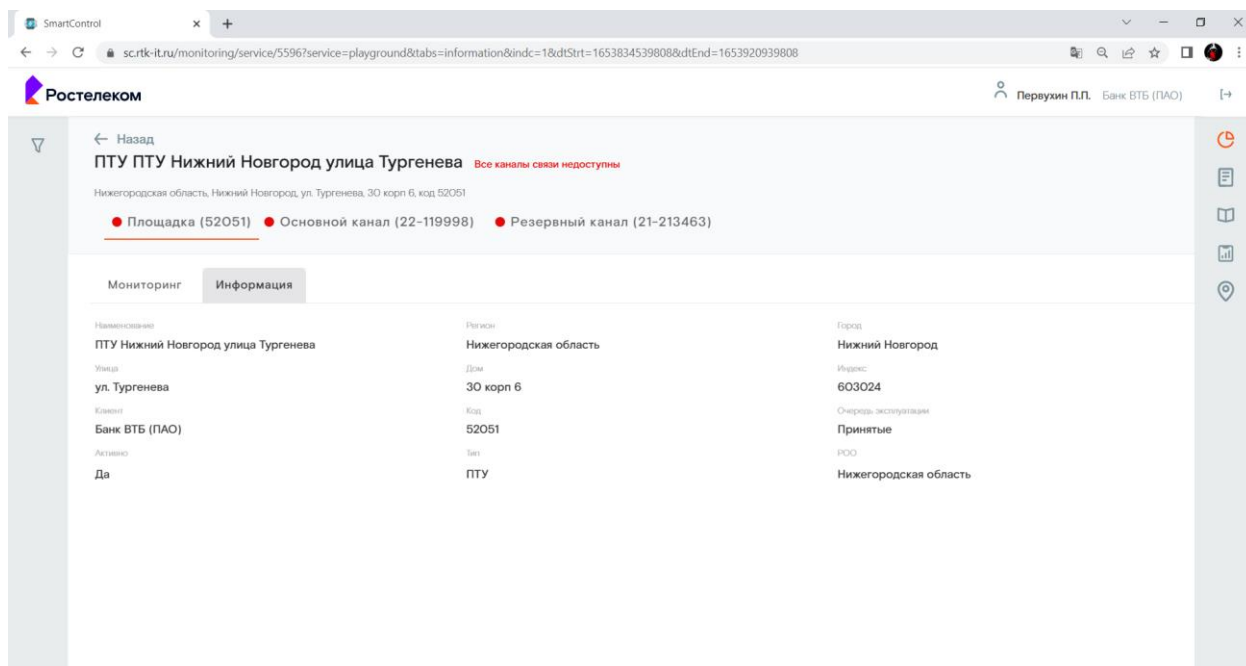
SmartControl × +

sc.rtk-it.ru/monitoring/service/5596?service=playground&tabs=information&indc=1&dtStrt=1653834539808&dtEnd=1653920939808

Ростелеком

Первухин П.П. Банк ВТБ (ПАО)

← Назад

ПТУ ПТУ Нижний Новгород улица Тургенева Все каналы связи недоступны

Нижегородская область, Нижний Новгород, ул. Тургенева, 30 корп 6, код 52051

Площадка (52051) Основной канал (22-119998) Резервный канал (21-213463)

Мониторинг Информация

| Наименование | Регион | Город |
|---|---|---|
| ПТУ Нижний Новгород улица Тургенева | Нижегородская область | Нижний Новгород |
| Улица | Дом | Индекс |
| ул. Тургенева | 30 корп 6 | 603024 |
| Клиент | Код | Очередь эксплуатации |
| Банк ВТБ (ПАО) | 52051 | Принятые |
| Активно | Тип | РОО |
| Да | ПТУ | Нижегородская область |